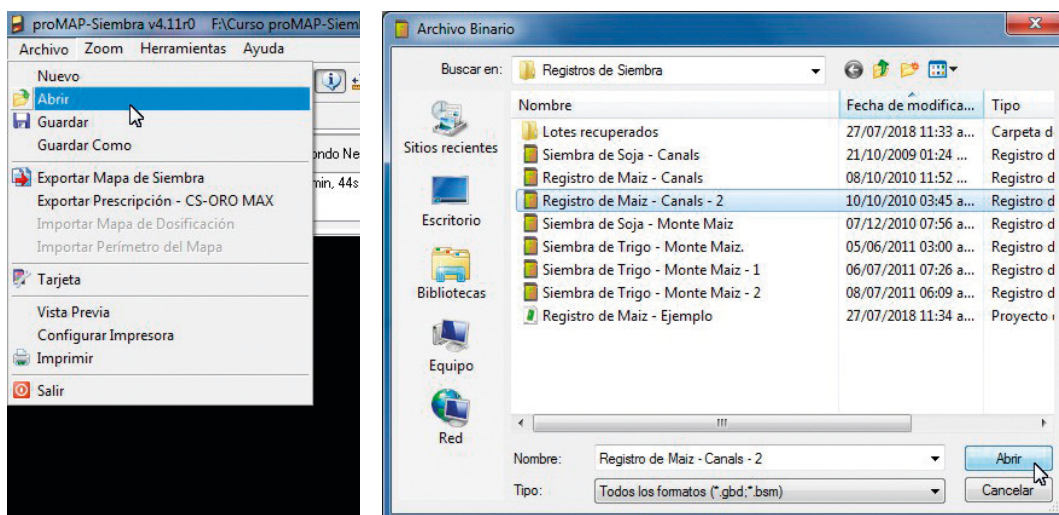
proMAP-Siembra v4.11r0 F:\Curso proMAP-Siem

Archivo Zoom Herramientas Ayuda

Nuevo
Abrir
Guardar
Guardar Como
Exportar Mapa de Siembra
Exportar Prescripción - CS-ORO MAX
Importar Mapa de Dosificación
Importar Perímetro del Mapa
Tarjeta
Vista Previa
Configurar Impresora
Imprimir
Salir

ondo Ne
min, 44s

Archivo Binario

Buscar en: Registros de Siembra

Sitios recientes
Escritorio
Bibliotecas
Equipo
Red

| Nombre | Fecha de modifica... | Tipo |
|---|---|---|
| Lotes recuperados | 27/07/2018 11:33 a... | Carpeta d |
| Siembra de Soja - Canals | 21/10/2009 01:24 ... | Registro d |
| Registro de Maiz - Canals | 08/10/2010 11:52 ... | Registro d |
| Registro de Maiz - Canals - 2 | 10/10/2010 03:45 a... | Registro d |
| Siembra de Soja - Monte Maiz | 07/12/2010 07:56 a... | Registro d |
| Siembra de Trigo - Monte Maiz. | 05/06/2011 03:00 a... | Registro d |
| Siembra de Trigo - Monte Maiz - 1 | 06/07/2011 07:26 a... | Registro d |
| Siembra de Trigo - Monte Maiz - 2 | 08/07/2011 06:09 a... | Registro d |
| Registro de Maiz - Ejemplo | 27/07/2018 11:34 a... | Proyecto |

Nombre: Registro de Maiz - Canals - 2
Abrir
Tipo: Todos los formatos (*.gbd;*.bsm)
Cancelar